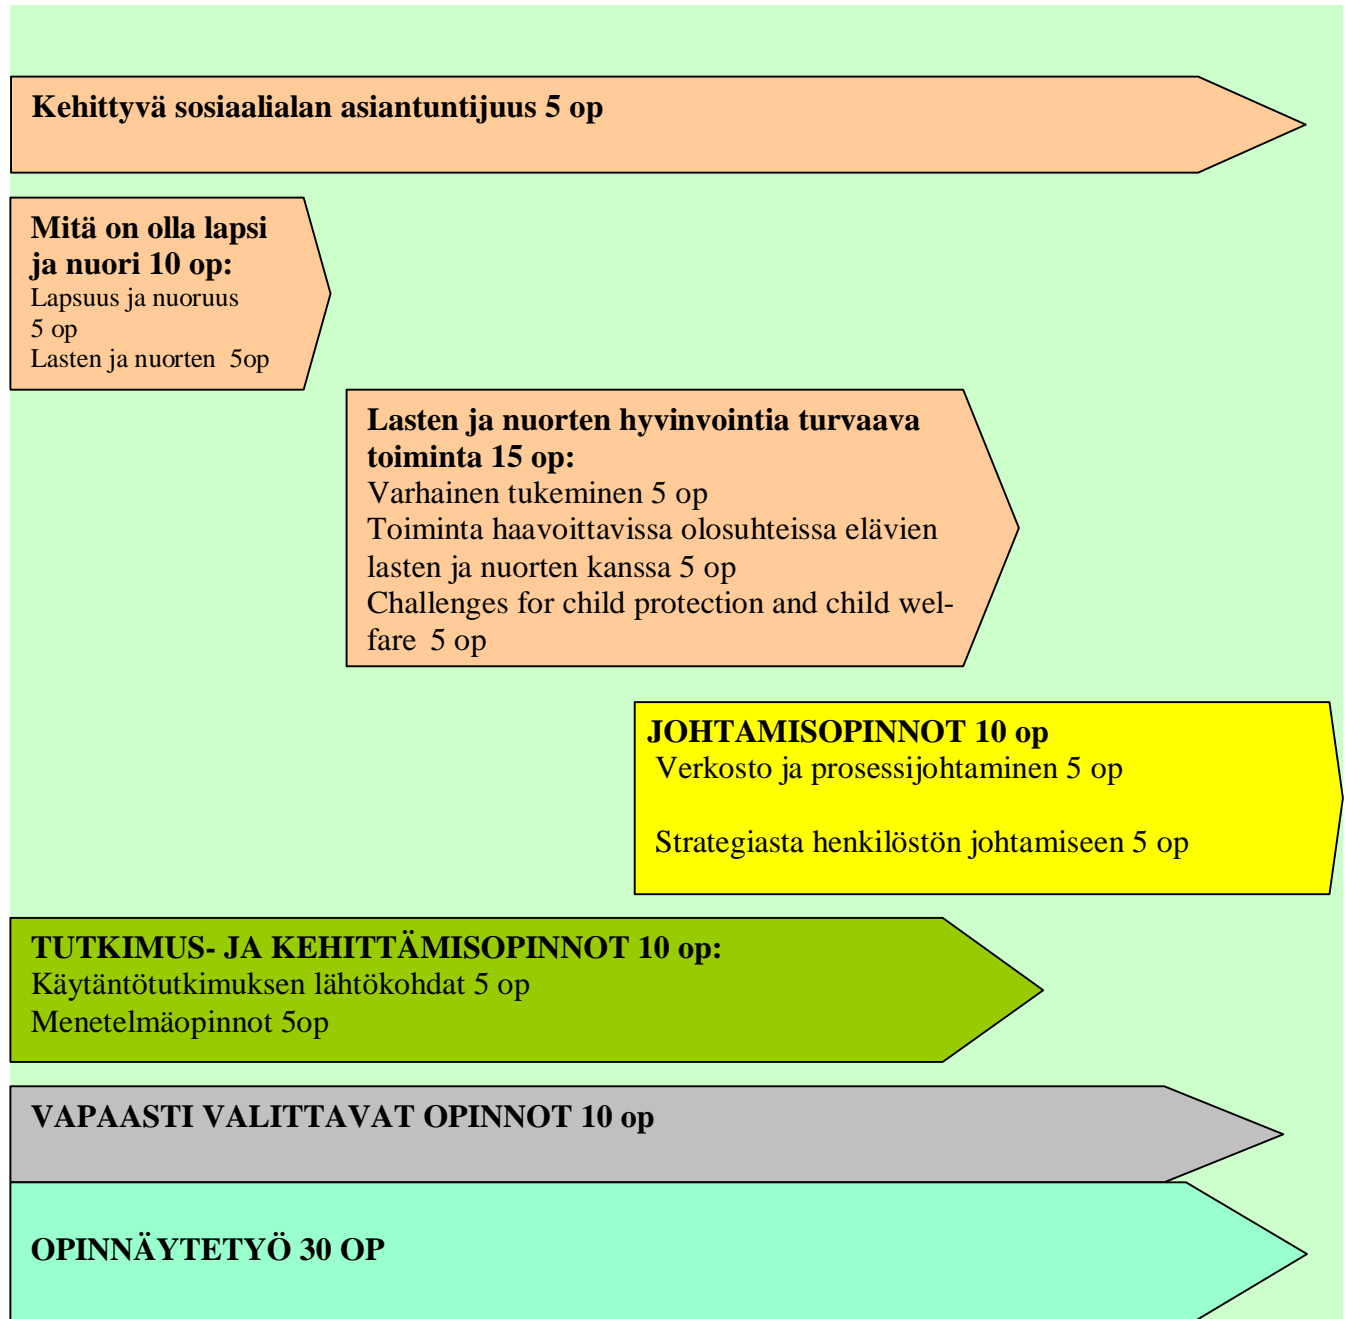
Kehittyvä sosiaalialan asiantuntijuus 5 op

Mitä on olla lapsi ja nuori 10 op:
Lapsuus ja nuoruus 5 op
Lasten ja nuorten 5op

Lasten ja nuorten hyvinvointia turvaava toiminta 15 op:
Varhainen tukeminen 5 op
Toiminta haavoittavissa olosuhteissa elävien lasten ja nuorten kanssa 5 op
Challenges for child protection and child welfare 5 op

JOHTAMISOPINNOT 10 op
Verkosto ja prosessijohtaminen 5 op

Strategiasta henkilöstön johtamiseen 5 op

TUTKIMUS- JA KEHITTÄMISOPINNOT 10 op:
Käytäntötutkimuksen lähtökohdat 5 op
Menetelmäopinnot 5op

VAPAASTI VALITTAVAT OPINNOT 10 op

OPINNÄYTETYÖ 30 OP